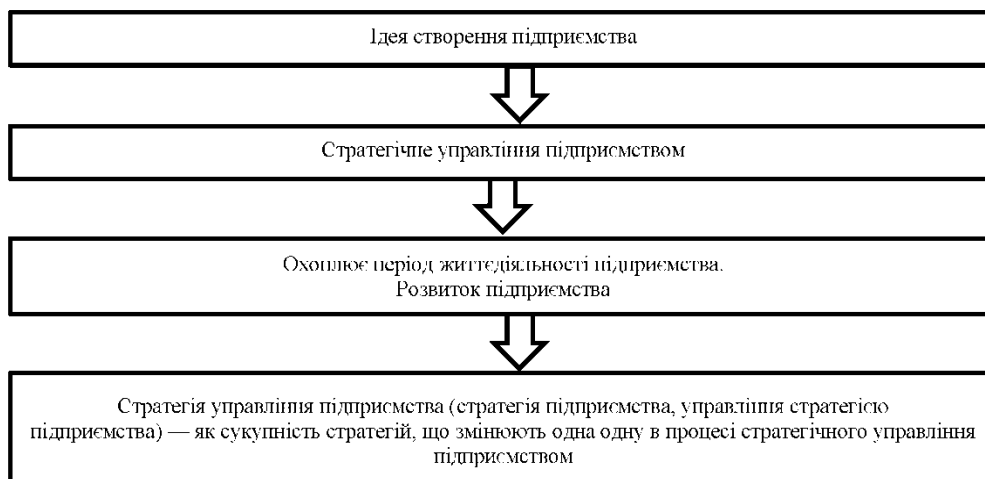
Ідея створення підприємства

Стратегічне управління підприємством

Охоплює період життєдіяльності підприємства. Розвиток підприємства

Стратегія управління підприємства (стратегія підприємства, управління стратегією підприємства) — як сукупність стратегій, що змінюють одна одну в процесі стратегічного управління підприємством